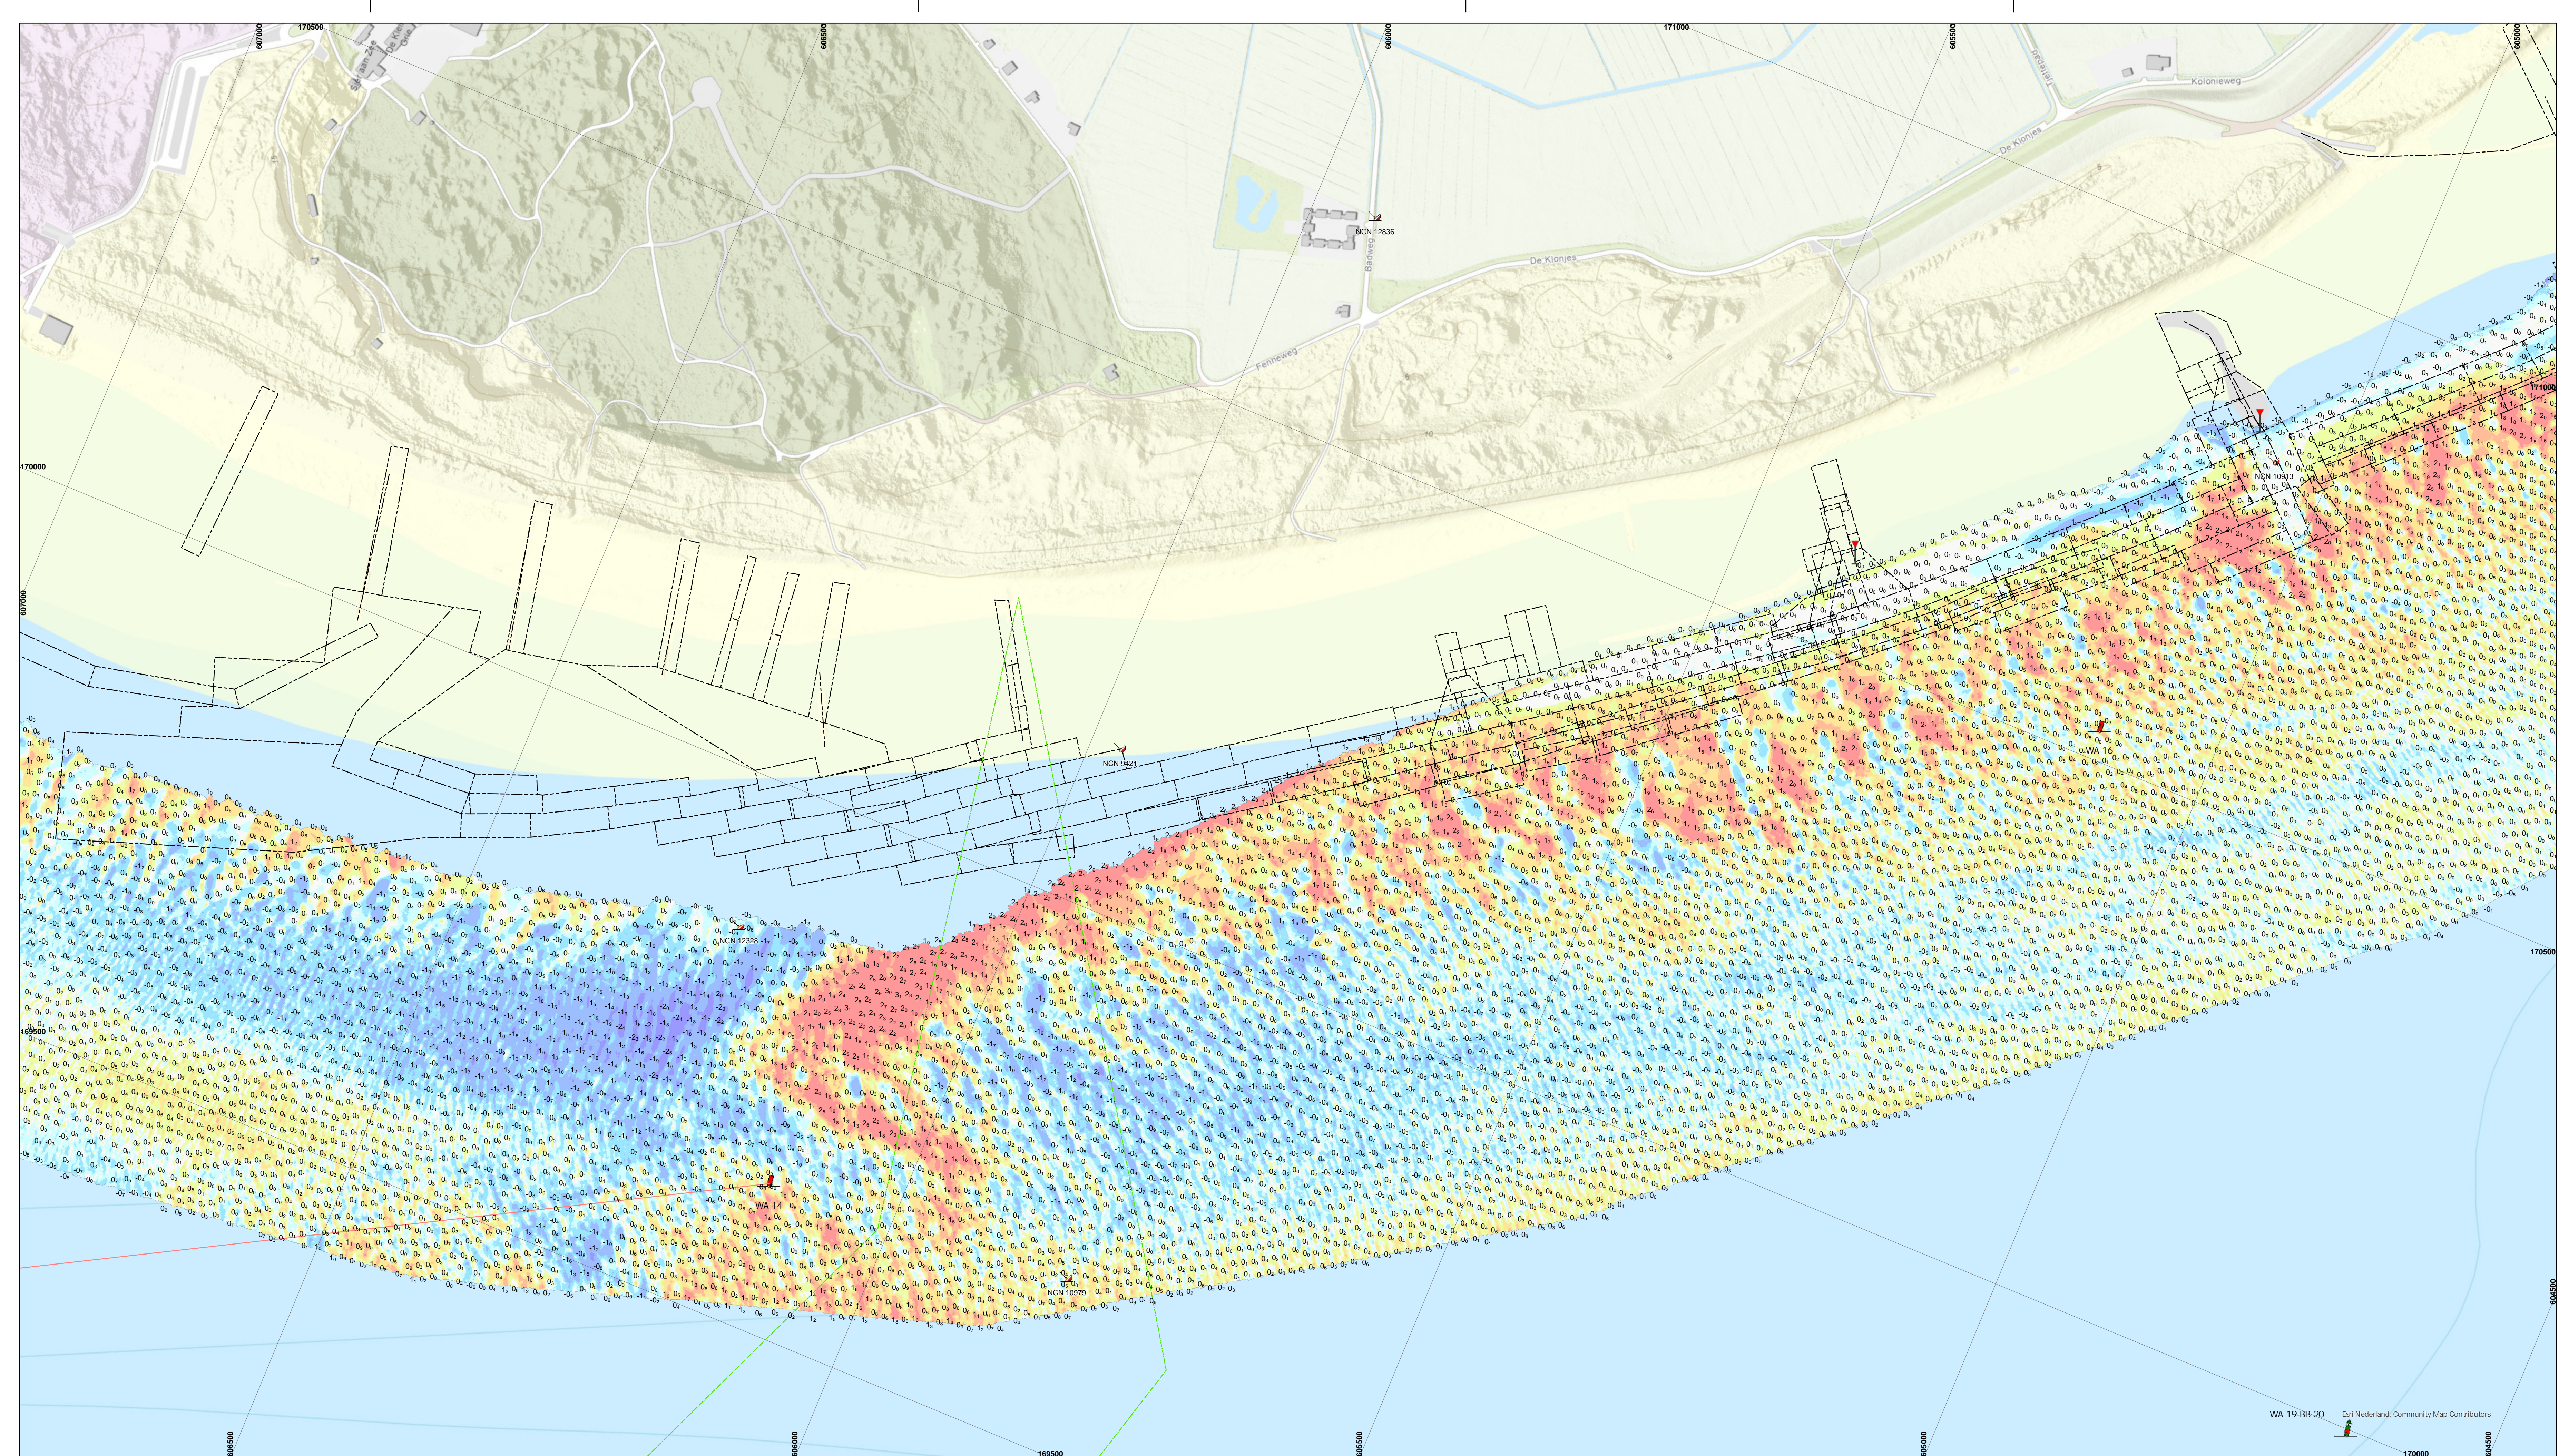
170500
607000
606500
606000
171000
605500
606000
Kolonieweg
De Kluoies
NCN 12836
De Kluoies
Fenneweg
170000
607000
NCN 10823
NCN 9421
WA
NCN 12328
170500
169500
WA
NCN 10979
WA 19-BB-20
Esri Nederland, Community Map Contributors
606500
606000
169500
605500
605000
170000
604500
605000